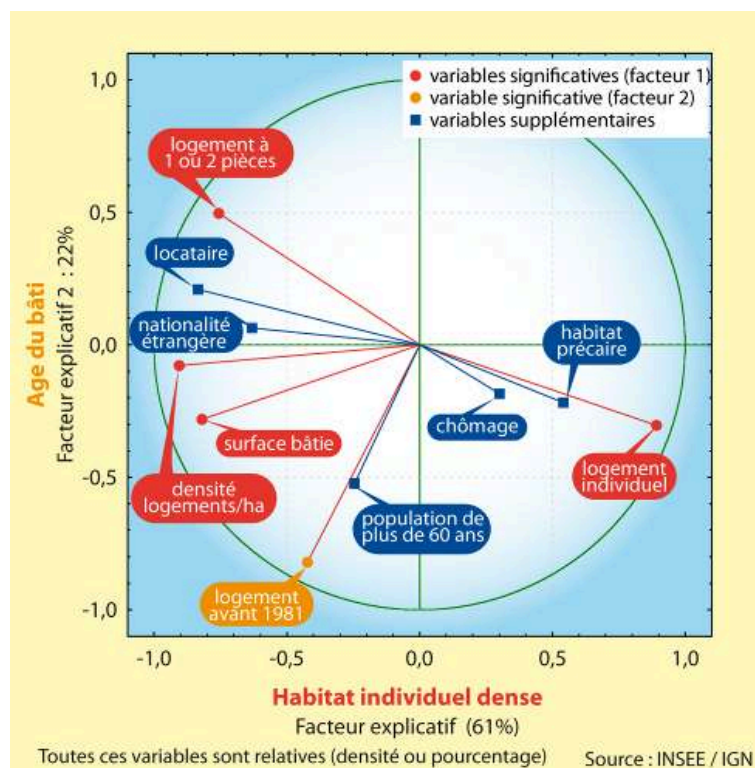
variables significatives (facteur 1)
variable significative (facteur 2)
variables supplémentaires

Age du bâti
Facteur explicatif 2 : 22%

1,0
0,5
0,0
-0,5
-1,0

logement à 1 ou 2 pièces
locataire
nationalité étrangère
habitat précaire
chômage
surface bâtie
densité logements/ha
logement individuel
population de plus de 60 ans
logement avant 1981

-1,0
-0,5
0,0
0,5
1,0

Habitat individuel dense
Facteur explicatif (61%)

Toutes ces variables sont relatives (densité ou pourcentage)
Source : INSEE / IGN